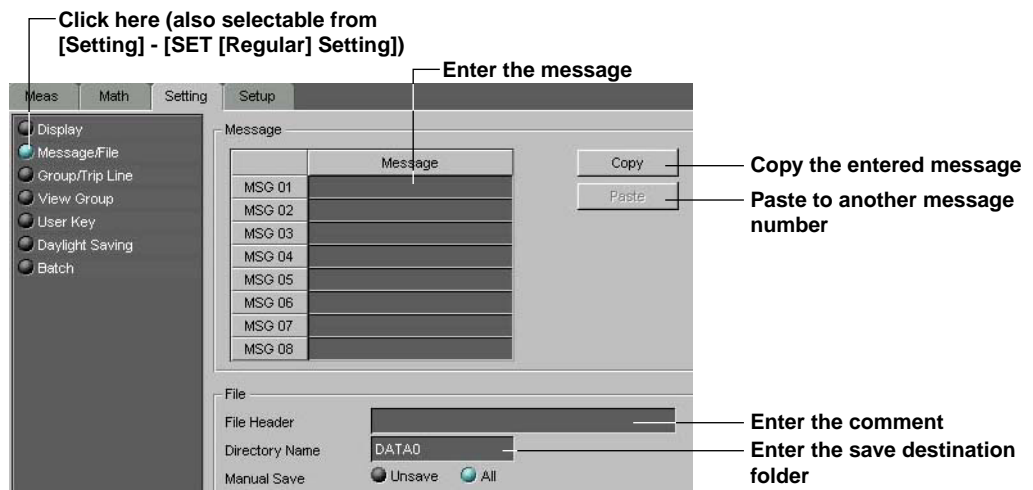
Click here (also selectable from [Setting] - [SET [Regular] Setting])

Enter the message

Meas | Math | Setting | Setup

Display
Message/File
Group/Trip Line
View Group
User Key
Daylight Saving
Batch

Message

| | Message |
|---|---|
| MSG 01 | |
| MSG 02 | |
| MSG 03 | |
| MSG 04 | |
| MSG 05 | |
| MSG 06 | |
| MSG 07 | |
| MSG 08 | |

Copy
Paste

Copy the entered message

Paste to another message number

File

File Header

Directory Name DATA0

Manual Save Unsave All

Enter the comment

Enter the save destination folder